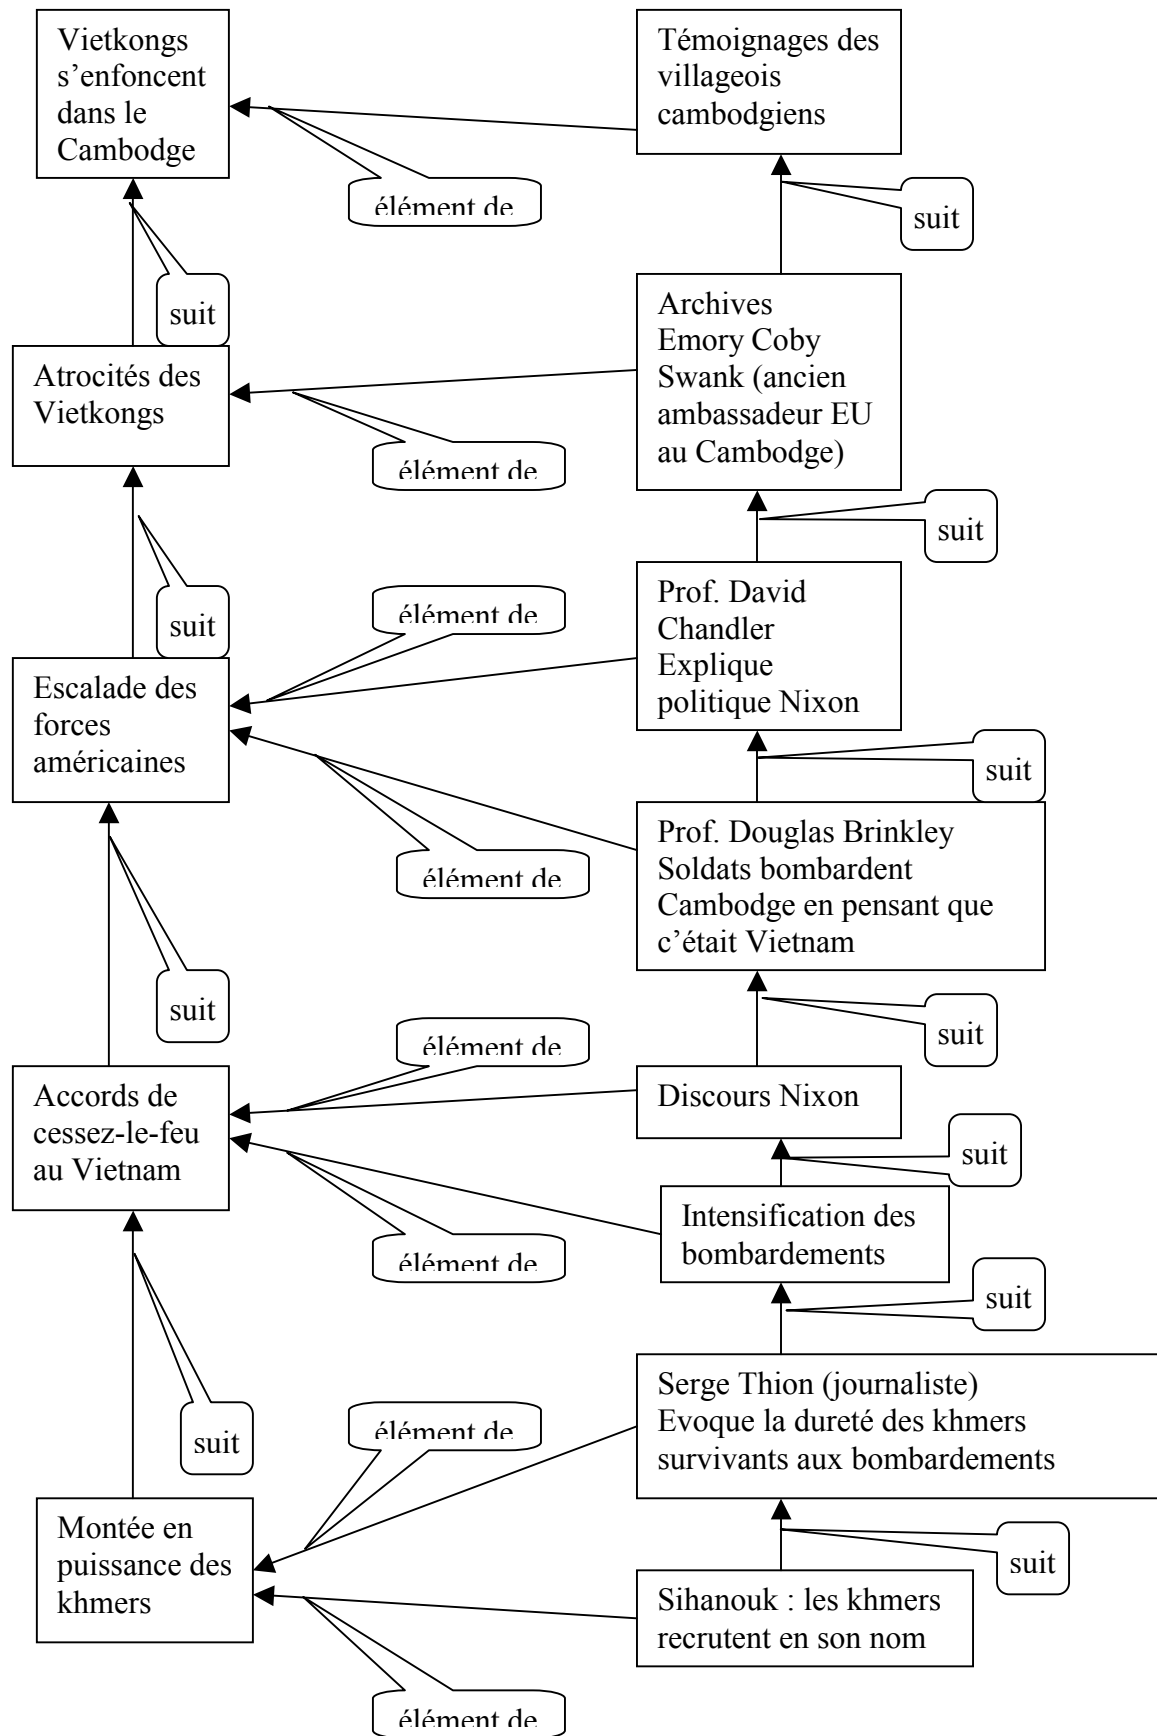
Vietkongs s'enfoncent dans le Cambodge

élément de

Témoignages des villageois cambodgiens

suit

suit

Archives Emory Coby Swank (ancien ambassadeur EU au Cambodge)

Atrocités des Vietkongs

élément de

suit

suit

élément de

Prof. David Chandler Explique politique Nixon

Escalade des forces américaines

suit

élément de

Prof. Douglas Brinkley Soldats bombardent Cambodge en pensant que c'était Vietnam

suit

suit

élément de

Accords de cessez-le-feu au Vietnam

Discours Nixon

suit

élément de

Intensification des bombardements

suit

suit

élément de

Serge Thion (journaliste) Evoque la dureté des khmers survivants aux bombardements

Montée en puissance des khmers

suit

Sihanouk : les khmers recrutent en son nom

élément de